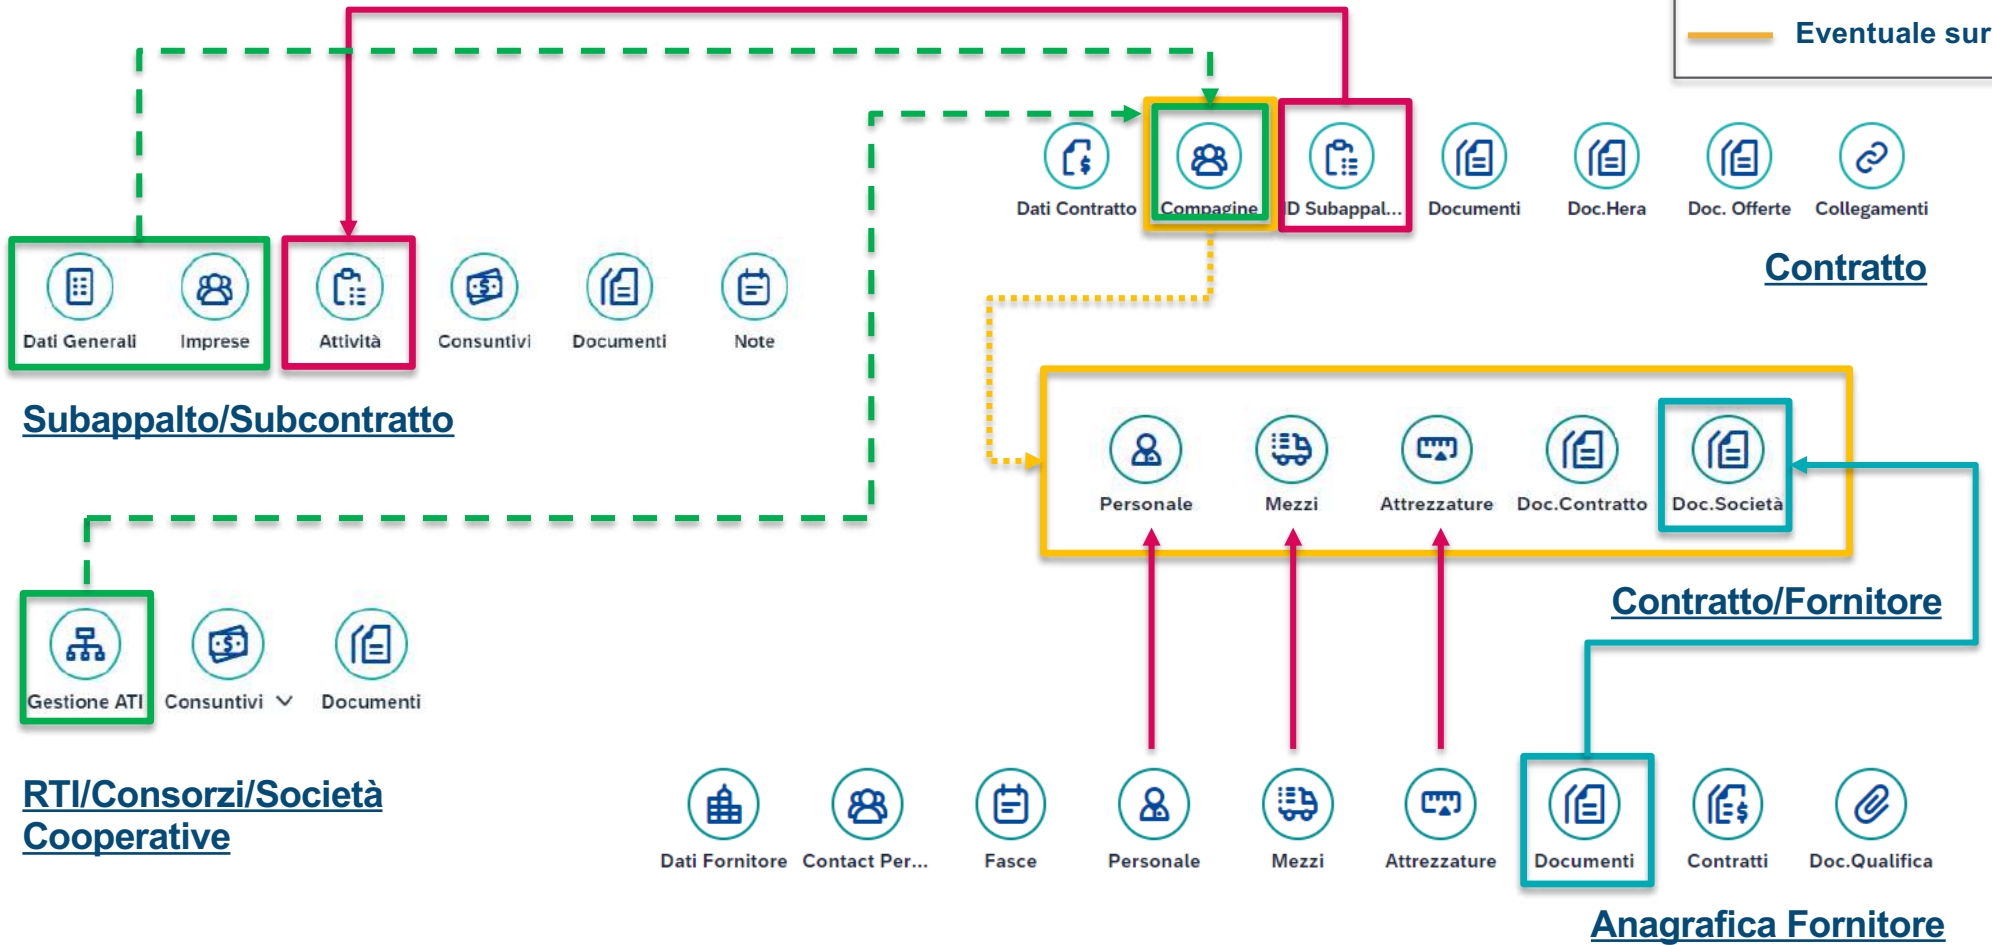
Eventuale sur

Dati Contratto
Compagine
D Subappal...
Documenti
Doc.Hera
Doc. Offerte
Collegamenti

Contratto

Dati Generali
Imprese
Attività
Consuntivi
Documenti
Note

Subappalto/Subcontratto

Personale
Mezzi
Attrezzature
Doc.Contratto
Doc.Società

Contratto/Fornitore

Gestione ATI
Consuntivi
Documenti

RTI/Consorzi/Società Cooperative

Dati Fornitore
Contact Per...
Fasce
Personale
Mezzi
Attrezzature
Documenti
Contratti
Doc.Qualifica

Anagrafica Fornitore